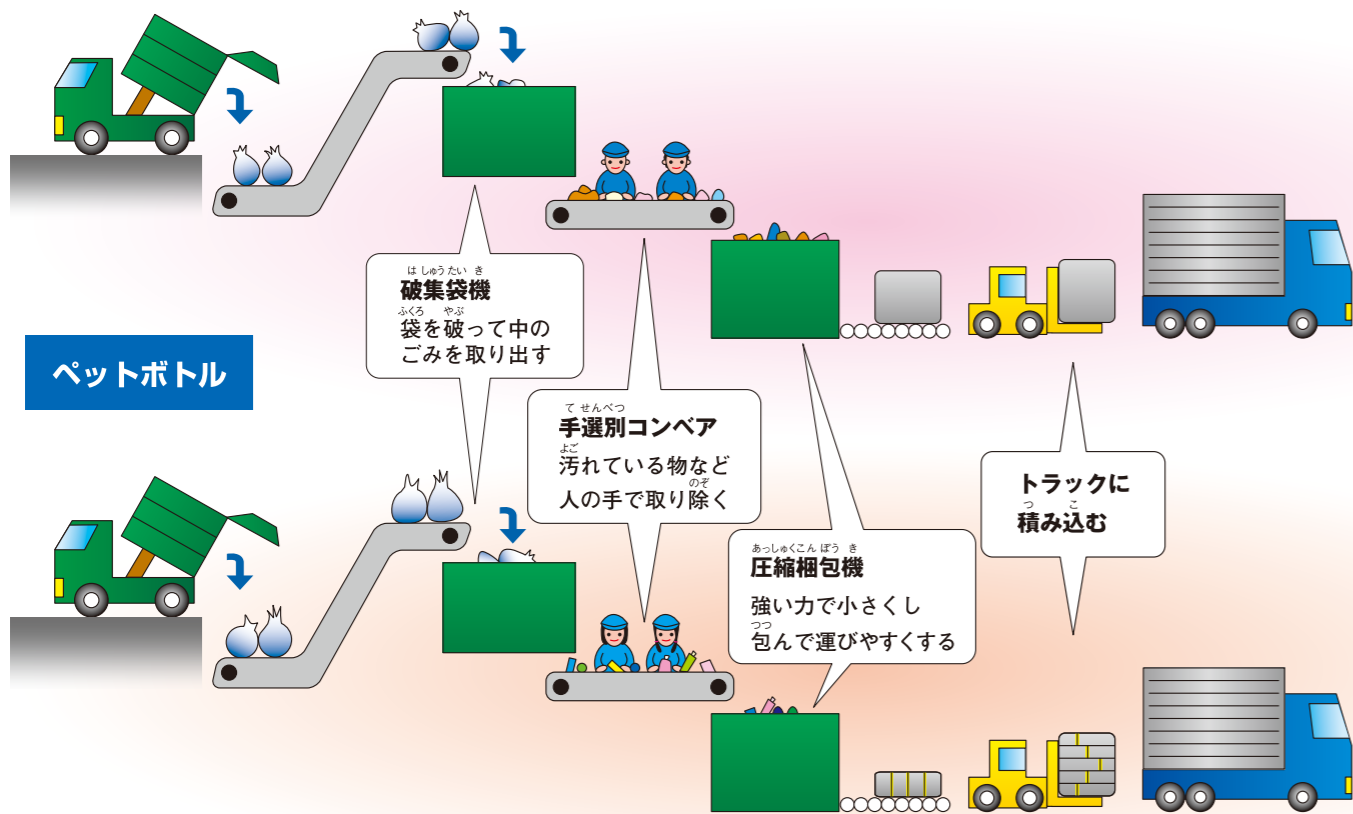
ペットボトル

はしゅうたいき
破集袋機
ふくろ やぶ
袋を破って中のごみを取り出す

て せんべつ
手選別コンベア
よご
汚れている物など人の手で取り除く
のぞ

あっしゅくこんぽうき
圧縮梱包機
強い力で小さくし
つつ
包んで運びやすくする

トラックに
つ こ
積み込む